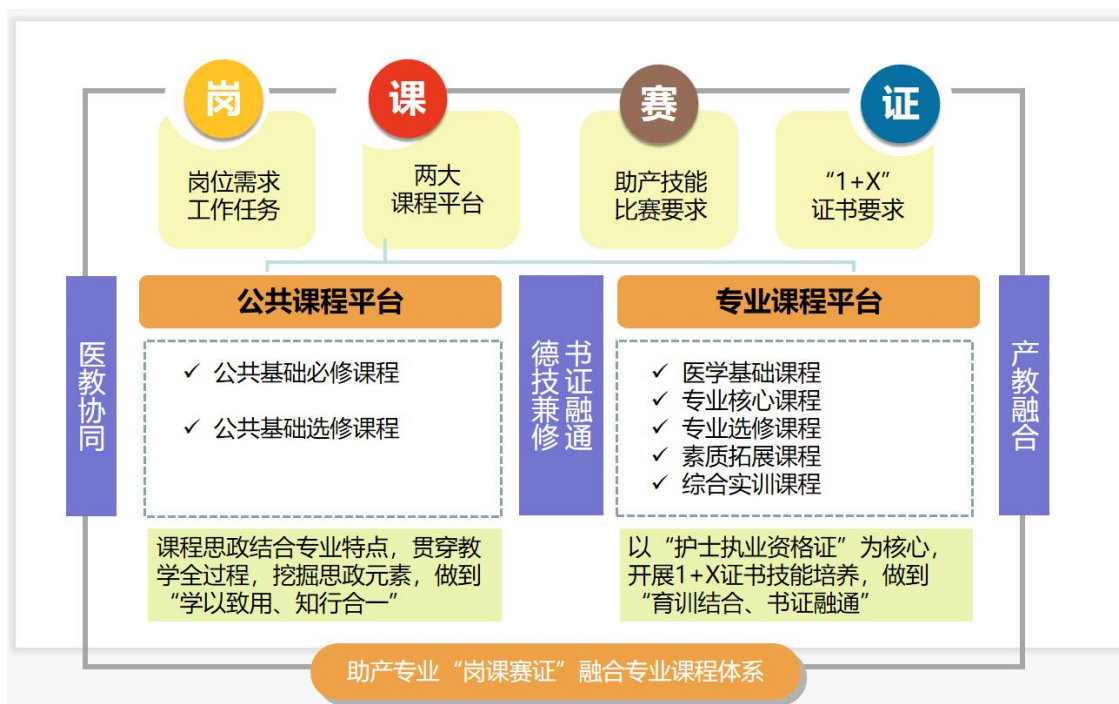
岗

课

赛

证

岗位需求
工作任务

两大
课程平台

助产技能
比赛要求

“1+X”
证书要求

医教协同

公共课程平台

✓ 公共基础必修课程

✓ 公共基础选修课程

课程思政结合专业特点，贯穿教学全过程，挖掘思政元素，做到“学以致用、知行合一”

书证融通

德技兼修

专业课程平台

✓ 医学基础课程
✓ 专业核心课程
✓ 专业选修课程
✓ 素质拓展课程
✓ 综合实训课程

以“护士执业资格证”为核心，开展1+X证书技能培养，做到“育训结合、书证融通”

产教融合

助产专业“岗课赛证”融合专业课程体系